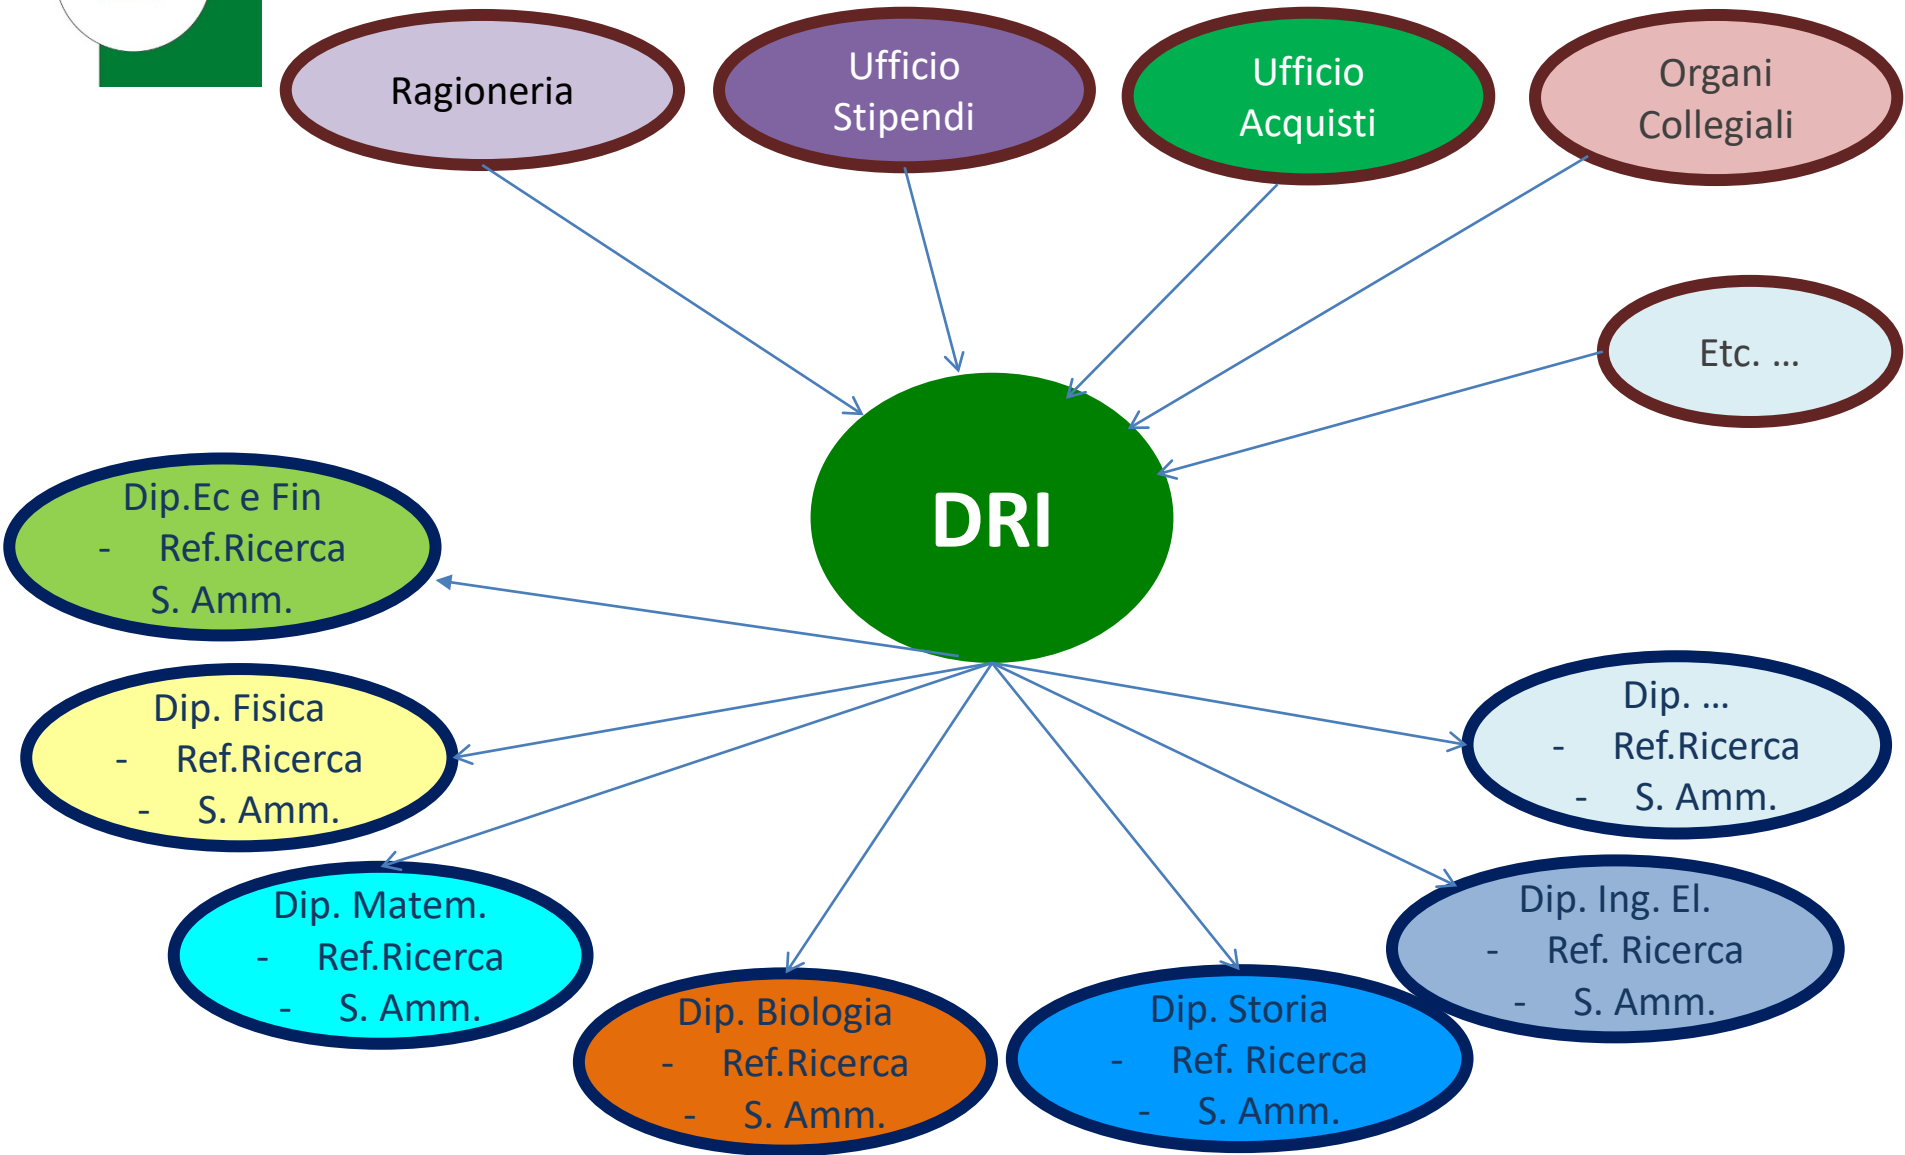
Ragioneria

Ufficio Stipendi

Ufficio Acquisti

Organi Collegiali

Etc. …

DRI

Dip.Ec e Fin
- Ref.Ricerca
S. Amm.

Dip. Fisica
- Ref.Ricerca
- S. Amm.

Dip. Matem.
- Ref.Ricerca
- S. Amm.

Dip. Biologia
- Ref.Ricerca
- S. Amm.

Dip. Storia
- Ref. Ricerca
- S. Amm.

Dip. Ing. El.
- Ref. Ricerca
- S. Amm.

Dip. …
- Ref.Ricerca
- S. Amm.